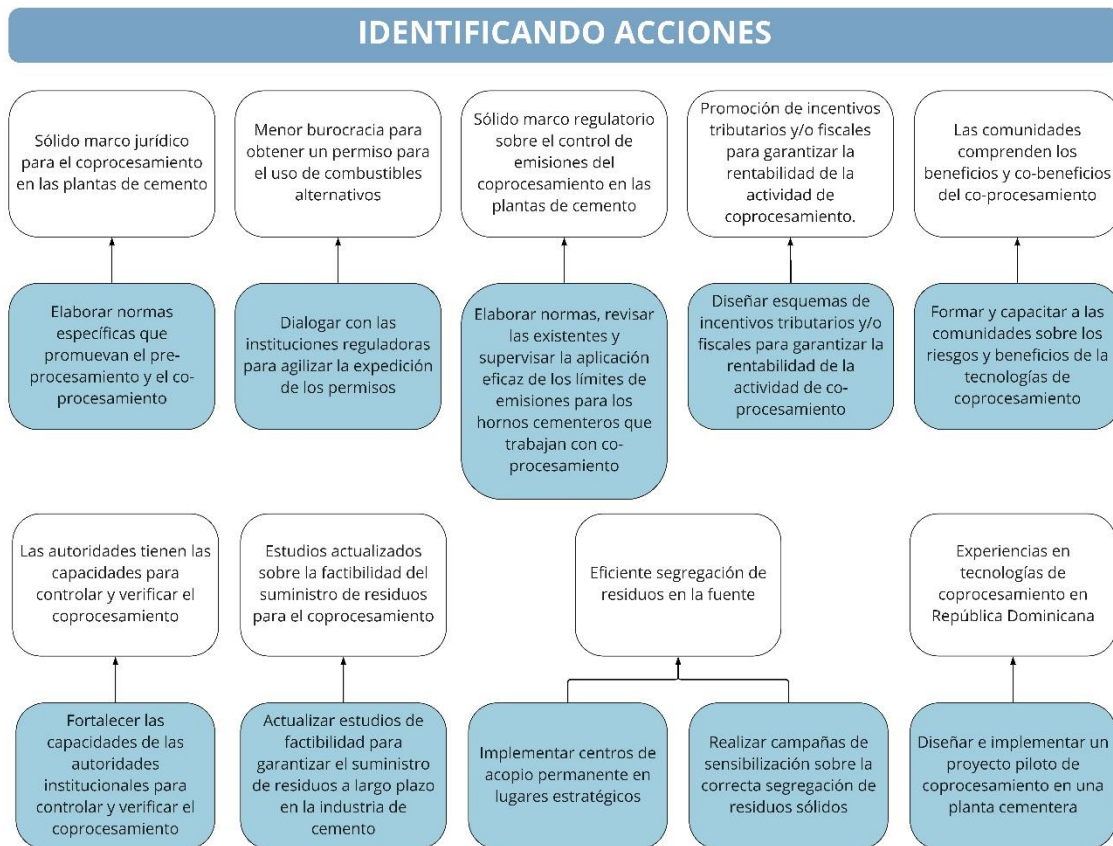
IDENTIFICANDO ACCIONES

Sólido marco jurídico para el coprocesamiento en las plantas de cemento

Elaborar normas específicas que promuevan el pre-procesamiento y el co-procesamiento

Menor burocracia para obtener un permiso para el uso de combustibles alternativos

Dialogar con las instituciones reguladoras para agilizar la expedición de los permisos

Sólido marco regulatorio sobre el control de emisiones del coprocesamiento en las plantas de cemento

Elaborar normas, revisar las existentes y supervisar la aplicación eficaz de los límites de emisiones para los hornos cementeros que trabajan con co-procesamiento

Promoción de incentivos tributarios y/o fiscales para garantizar la rentabilidad de la actividad de coprocesamiento.

Diseñar esquemas de incentivos tributarios y/o fiscales para garantizar la rentabilidad de la actividad de co-procesamiento

Las comunidades comprenden los beneficios y co-beneficios del co-procesamiento

Formar y capacitar a las comunidades sobre los riesgos y beneficios de la tecnologías de coprocesamiento

Las autoridades tienen las capacidades para controlar y verificar el coprocesamiento

Fortalecer las capacidades de las autoridades institucionales para controlar y verificar el coprocesamiento

Estudios actualizados sobre la factibilidad del suministro de residuos para el coprocesamiento

Actualizar estudios de factibilidad para garantizar el suministro de residuos a largo plazo en la industria de cemento

Eficiente segregación de residuos en la fuente

Implementar centros de acopio permanente en lugares estratégicos

Realizar campañas de sensibilización sobre la correcta segregación de residuos sólidos

Experiencias en tecnologías de coprocesamiento en República Dominicana

Diseñar e implementar un proyecto piloto de coprocesamiento en una planta cementera